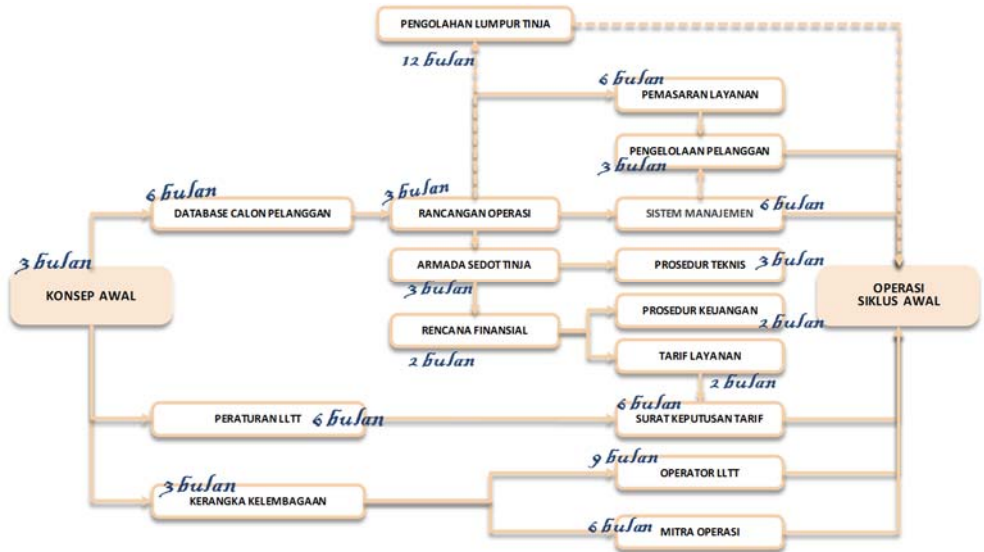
PENGOLAHAN LUMPUR TINJA

12 bulan

6 bulan
PEMASARAN LAYANAN

PENGELOLAAN PELANGGAN
3 bulan

6 bulan
DATABASE CALON PELANGGAN

3 bulan
RANCANGAN OPERASI

SISTEM MANAJEMEN
6 bulan

3 bulan
KONSEP AWAL

ARMADA SEDOT TINJA

PROSEDUR TEKNIS
3 bulan

3 bulan

OPERASI
SIKLUS AWAL

RENCANA FINANSIAL

PROSEDUR KEUANGAN
2 bulan

2 bulan

TARIF LAYANAN

2 bulan

PERATURAN LLTT
6 bulan

6 bulan
SURAT KEPUTUSAN TARIF

3 bulan
KERANGKA KELEMBAGAAN

9 bulan
OPERATOR LLTT

6 bulan
MITRA OPERASI